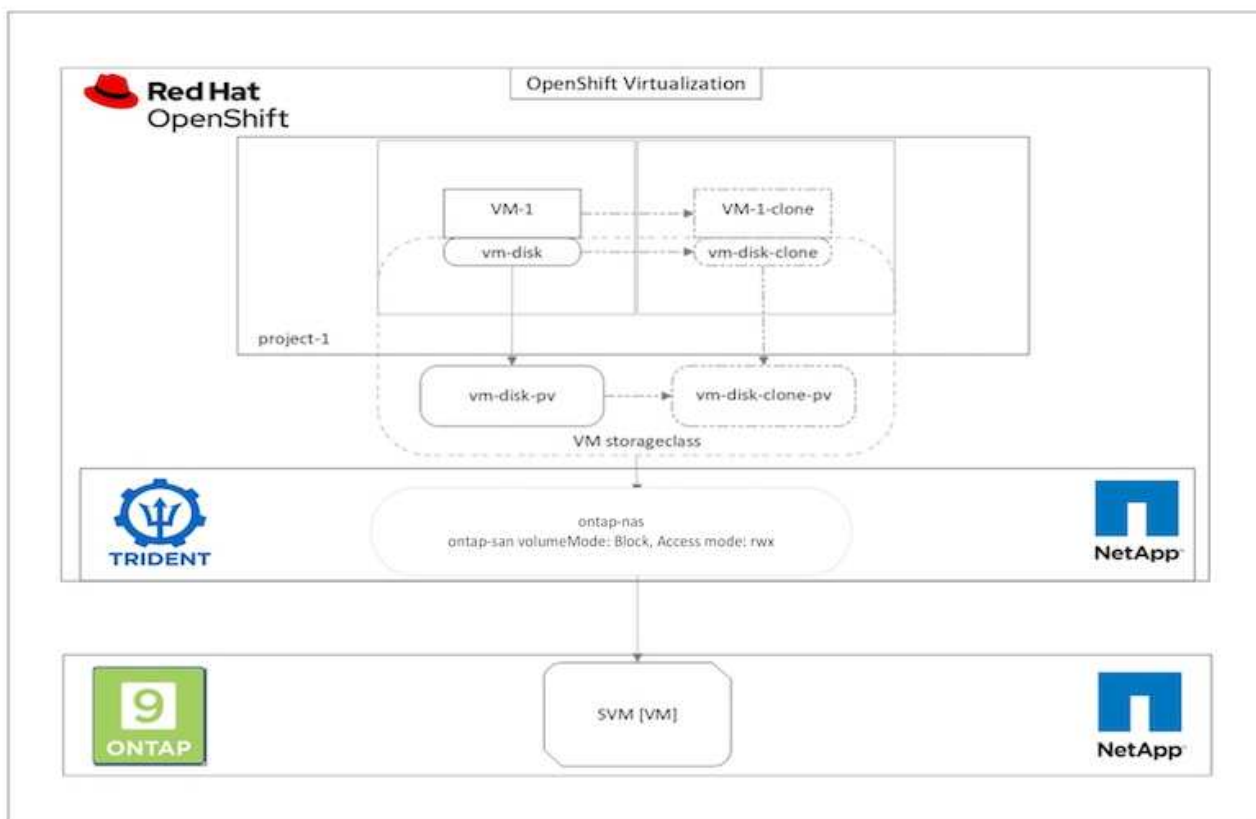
Red Hat
OpenShift

OpenShift Virtualization

VM-1

vm-disk

VM-1-clone

vm-disk-clone

project-1

vm-disk-pv

vm-disk-clone-pv

VM storageclass

TRIDENT

ontap-nas
ontap-san volumeMode: Block, Access mode: rwx

NetApp

9
ONTAP

SVM [VM]

NetApp